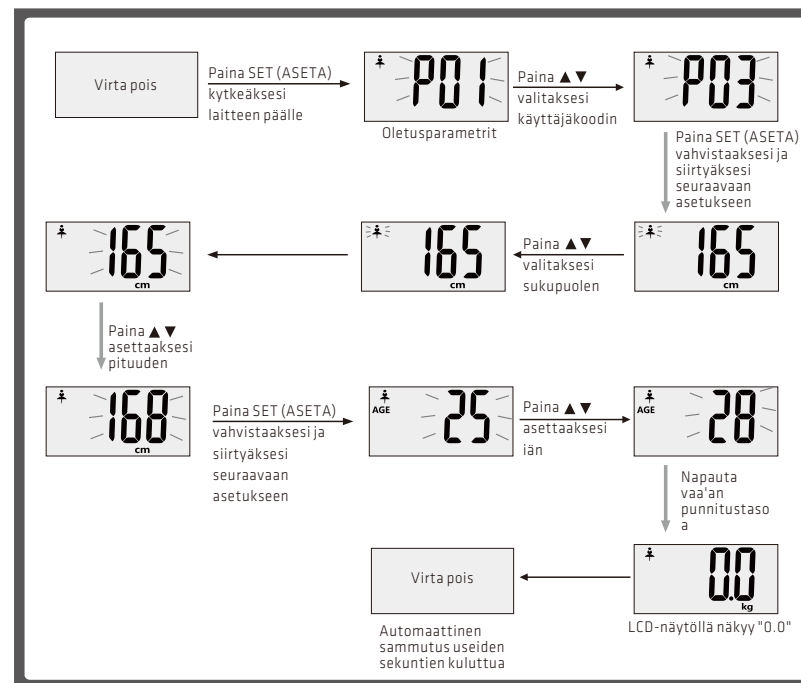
Virta pois

Paina SET (ASETA) kytkeäksesi laitteen päälle

P01

Oletusparametrit

Paina ▲▼ valitaksesi käyttäjäkoodin

P03

Paina SET (ASETA) vahvistaaksesi ja siirtyäksesi seuraavaan asetukseen

165 cm

Paina ▲▼ valitaksesi sukupuolen

165 cm

165 cm

Paina ▲▼ asettaaksesi pituuden

168 cm

Paina SET (ASETA) vahvistaaksesi ja siirtyäksesi seuraavaan asetukseen

AGE 25

Paina ▲▼ asettaaksesi iän

AGE 28

Napauta vaa'an punnitustaso a

0.0 kg

LCD-näytöllä näkyy "0.0"

Virta pois

Automaattinen sammutus useiden sekuntien kuluttua